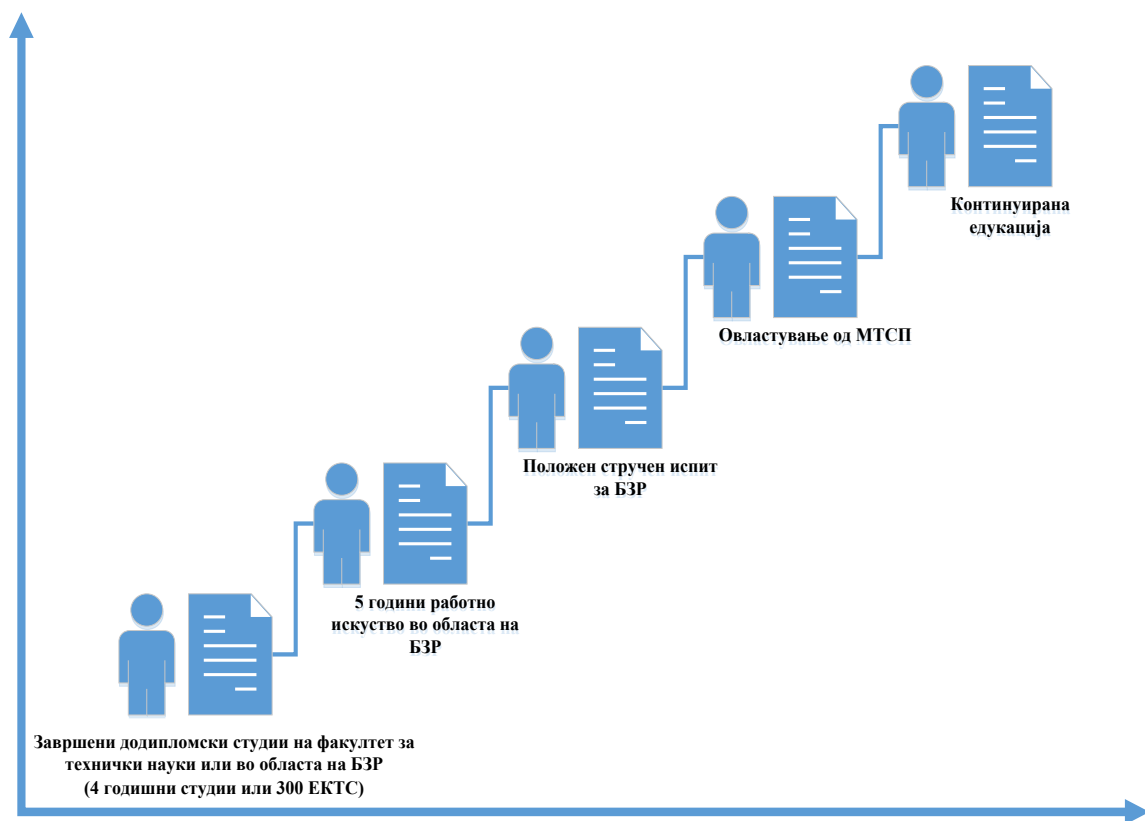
Завршени додипломски студии на факултет за технички науки или во областа на БЗР (4 годишни студии или 300 ЕКТС)

5 години работно искуство во областа на БЗР

Положен стручен испит за БЗР

Овластување од МТСП

Континуирана едукација